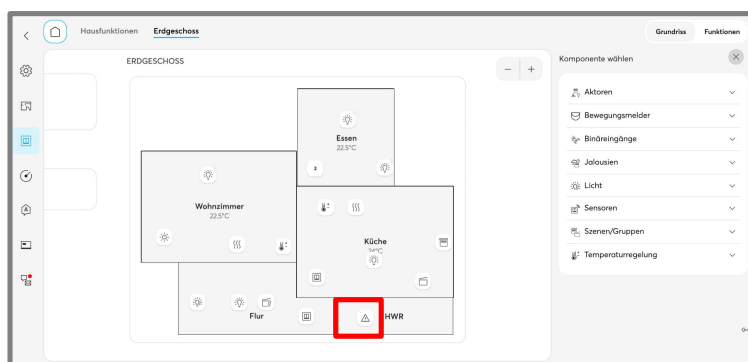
Hausfunktionen Erdgeschoss

Grundriss Funktionen

ERDGESCHOSS

Essen
22,5°C

2

Wohnzimmer
22,5°C

Küche
24°C

Flur

HWR

Komponente wählen

Aktoren

Bewegungsmelder

Binäreingänge

Jalousien

Licht

Sensoren

Szenen/Gruppen

Temperaturregelung